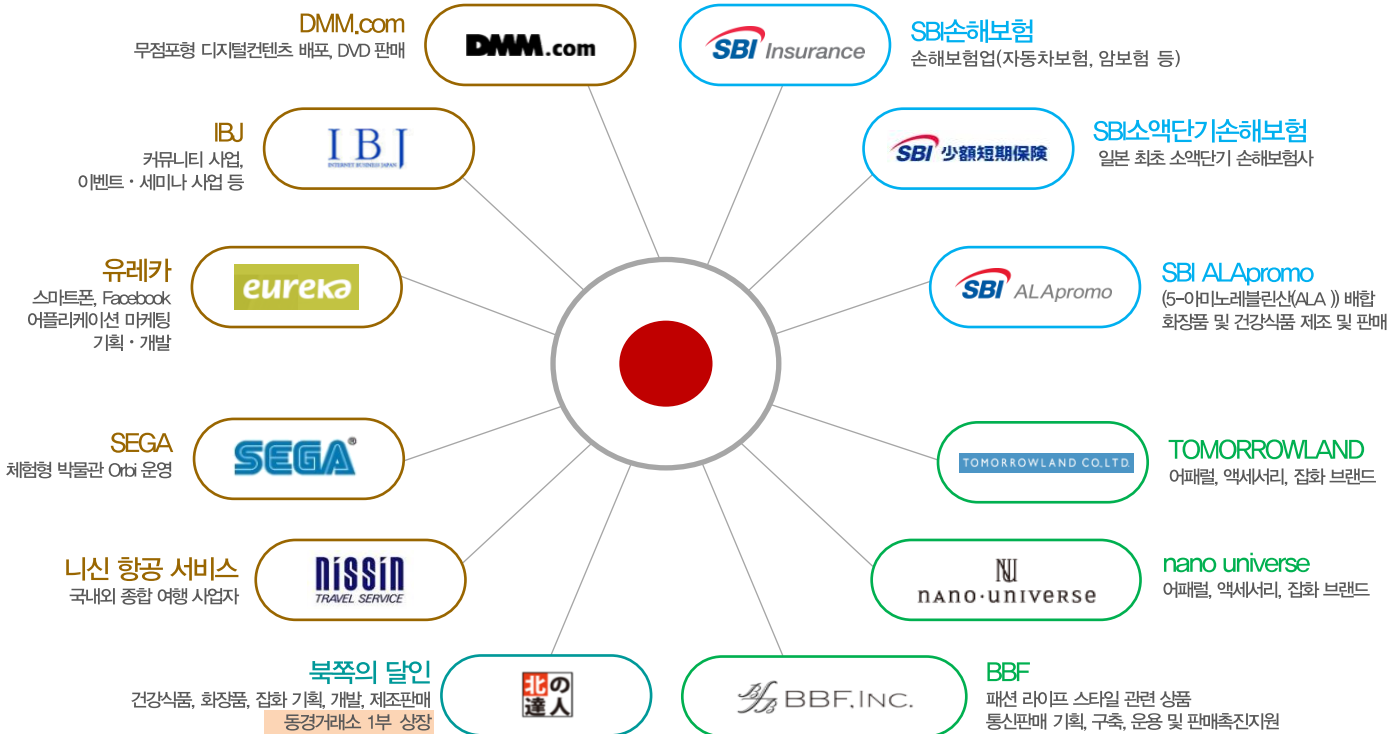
DMM.com
무점포형 디지털컨텐츠 배포, DVD 판매

DMM.com

SBI Insurance

SBI손해보험
손해보험업(자동차보험, 암보험 등)

IBJ
커뮤니티 사업, 이벤트・세미나 사업 등

IBJ
INTERNET BUSINESS JAPAN

SBI 少額短期保険

SBI소액단기손해보험
일본 최초 소액단기 손해보험사

유레카
스마트폰, Facebook 어플리케이션 마케팅 기획・개발

eureka

SBI ALApromo

SBI ALApromo
(5-아미노레블린산(ALA )) 배합 화장품 및 건강식품 제조 및 판매

SEGA
체험형 박물관 Orbi 운영

SEGA

TOMORROWLAND CO.,LTD.

TOMORROWLAND
어패럴, 액세서리, 잡화 브랜드

니신 항공 서비스
국내외 종합 여행 사업자

NiSSiN
TRAVEL SERVICE

NU
nano・universe

nano universe
어패럴, 액세서리, 잡화 브랜드

북쪽의 달인
건강식품, 화장품, 잡화 기획, 개발, 제조판매
동경거래소 1부 상장

北の達人

BBF.INC.

BBF
패션 라이프 스타일 관련 상품
통신판매 기획, 구축, 운용 및 판매촉진지원